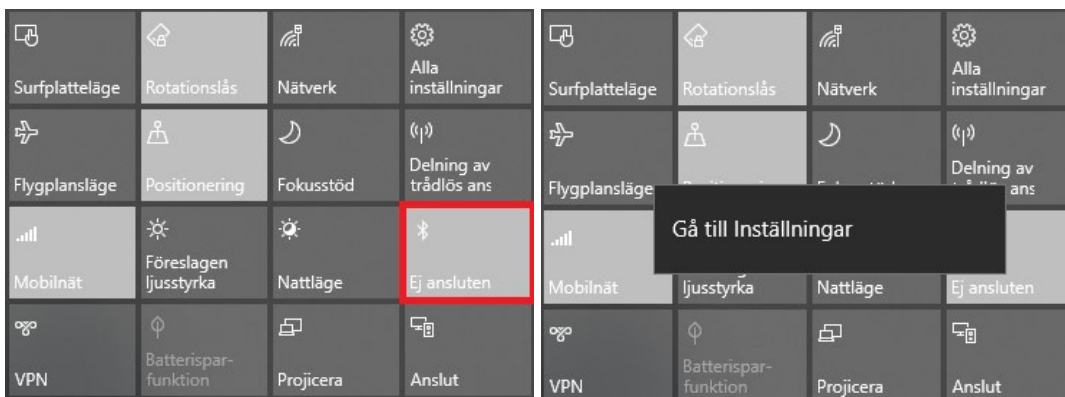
Surfplatteläge
Rotationslås
Nätverk
Alla inställningar
Flygplansläge
Positionering
Fokusstöd
Delning av trådlös ans
Mobilnät
Föreslagen ljusstyrka
Nattläge
Ej ansluten
VPN
Batterisparfunktion
Projicera
Anslut

Surfplatteläge
Rotationslås
Nätverk
Alla inställningar
Flygplansläge
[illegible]
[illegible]
Delning av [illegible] ans
Gå till Inställningar
Mobilnät
ljusstyrka
Nattläge
Ej ansluten
VPN
Batterisparfunktion
Projicera
Anslut